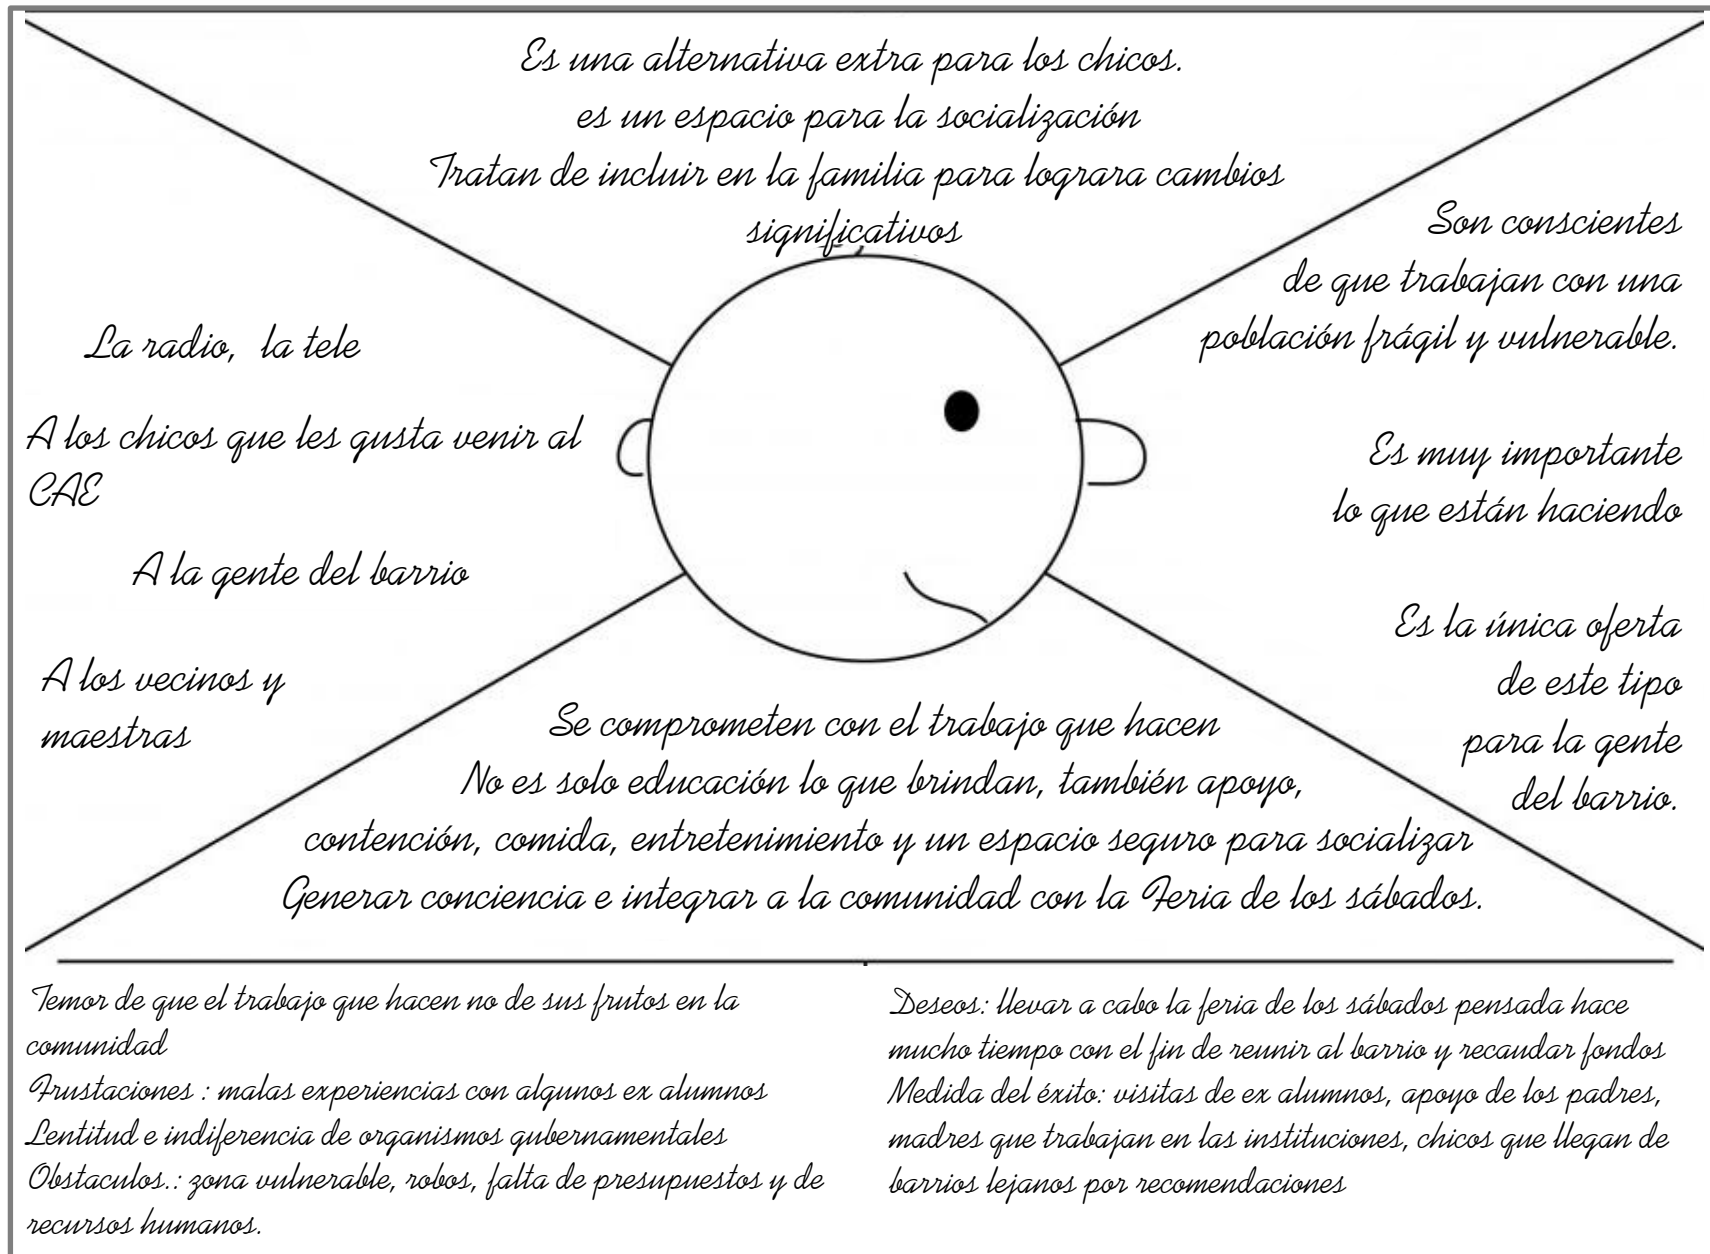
Es una alternativa extra para los chicos.
es un espacio para la socialización
Tratan de incluir en la familia para lograra cambios significativos

La radio, la tele

A los chicos que les gusta venir al CAE

A la gente del barrio

A los vecinos y maestras

Son conscientes de que trabajan con una población frágil y vulnerable.

Es muy importante lo que están haciendo

Es la única oferta de este tipo para la gente del barrio.

Se comprometen con el trabajo que hacen
No es solo educación lo que brindan, también apoyo, contención, comida, entretenimiento y un espacio seguro para socializar
Generar conciencia e integrar a la comunidad con la Feria de los sábados.

Temor de que el trabajo que hacen no de sus frutos en la comunidad
Frustaciones : malas experiencias con algunos ex alumnos
Lentitud e indiferencia de organismos gubernamentales
Obstaculos.: zona vulnerable, robos, falta de presupuestos y de recursos humanos.

Deseos: llevar a cabo la feria de los sábados pensada hace mucho tiempo con el fin de reunir al barrio y recaudar fondos
Medida del éxito: visitas de ex alumnos, apoyo de los padres, madres que trabajan en las instituciones, chicos que llegan de barrios lejanos por recomendaciones